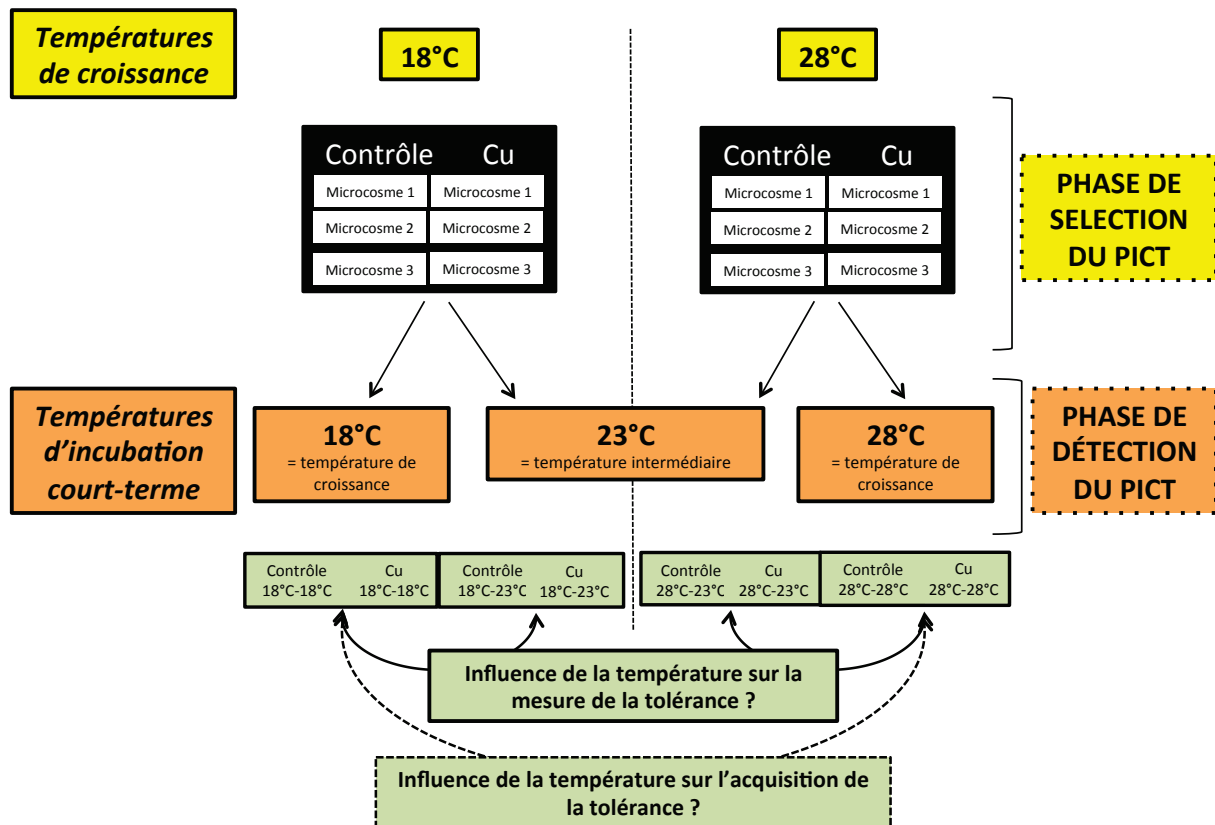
Températures de croissance

18°C

28°C

| Contrôle | Cu |
|---|---|
| Microcosme 1 | Microcosme 1 |
| Microcosme 2 | Microcosme 2 |
| Microcosme 3 | Microcosme 3 |

| Contrôle | Cu |
|---|---|
| Microcosme 1 | Microcosme 1 |
| Microcosme 2 | Microcosme 2 |
| Microcosme 3 | Microcosme 3 |

PHASE DE SELECTION DU PICT

Températures d'incubation court-terme

18°C
= température de croissance

23°C
= température intermédiaire

28°C
= température de croissance

PHASE DE DÉTECTION DU PICT

Contrôle 18°C-18°C Cu 18°C-18°C

Contrôle 18°C-23°C Cu 18°C-23°C

Contrôle 28°C-23°C Cu 28°C-23°C

Contrôle 28°C-28°C Cu 28°C-28°C

Influence de la température sur la mesure de la tolérance ?

Influence de la température sur l'acquisition de la tolérance ?